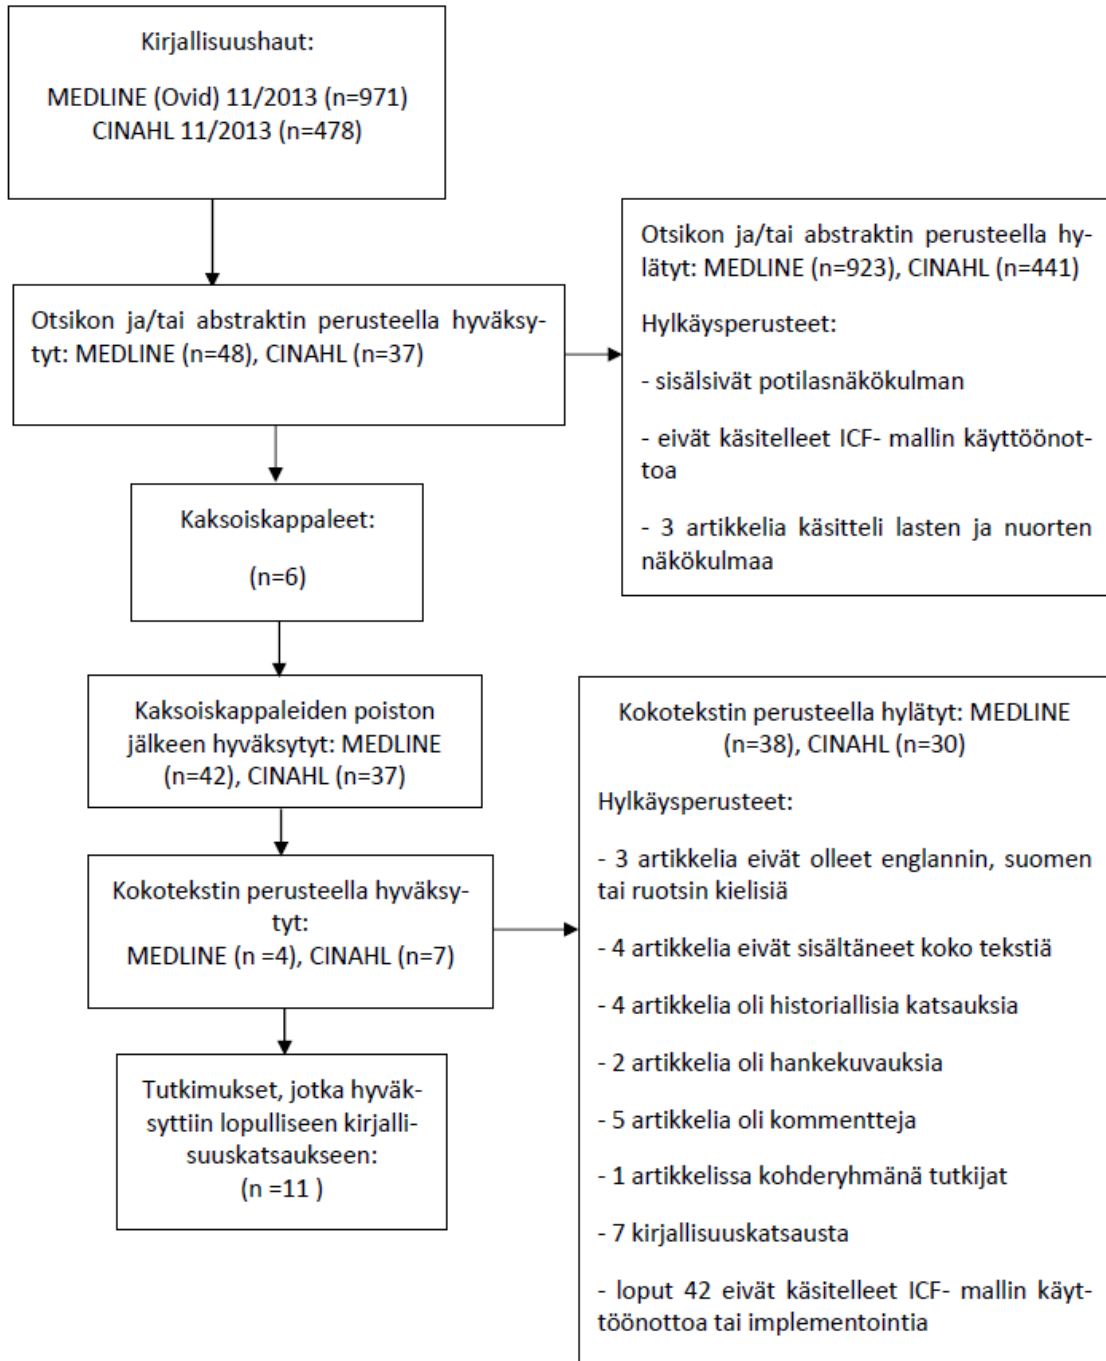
Kirjallisuushaut:

MEDLINE (Ovid) 11/2013 (n=971)
CINAHL 11/2013 (n=478)

Otsikon ja/tai abstraktin perusteella hyväksytyt: MEDLINE (n=48), CINAHL (n=37)

Otsikon ja/tai abstraktin perusteella hylätyt: MEDLINE (n=923), CINAHL (n=441)

Hylkäysperusteet:

- sisälsivät potilasnäkökulman

- eivät käsitelleet ICF- mallin käyttöönottoa

- 3 artikkelia käsitteli lasten ja nuorten näkökulmaa

Kaksoiskappaleet:

(n=6)

Kaksoiskappaleiden poiston jälkeen hyväksytyt: MEDLINE (n=42), CINAHL (n=37)

Kokotekstin perusteella hyväksytyt:
MEDLINE (n =4), CINAHL (n=7)

Kokotekstin perusteella hylätyt: MEDLINE (n=38), CINAHL (n=30)

Hylkäysperusteet:

- 3 artikkelia eivät olleet englannin, suomen tai ruotsin kielisiä

- 4 artikkelia eivät sisältäneet koko tekstiä

- 4 artikkelia oli historiallisia katsauksia

- 2 artikkelia oli hankekuvauksia

- 5 artikkelia oli kommentteja

- 1 artikkelissa kohderyhmänä tutkijat

- 7 kirjallisuuskatsausta

- loput 42 eivät käsitelleet ICF- mallin käyttöönottoa tai implementointia

Tutkimukset, jotka hyväksyttiin lopulliseen kirjallisuuskatsaukseen:
(n =11 )